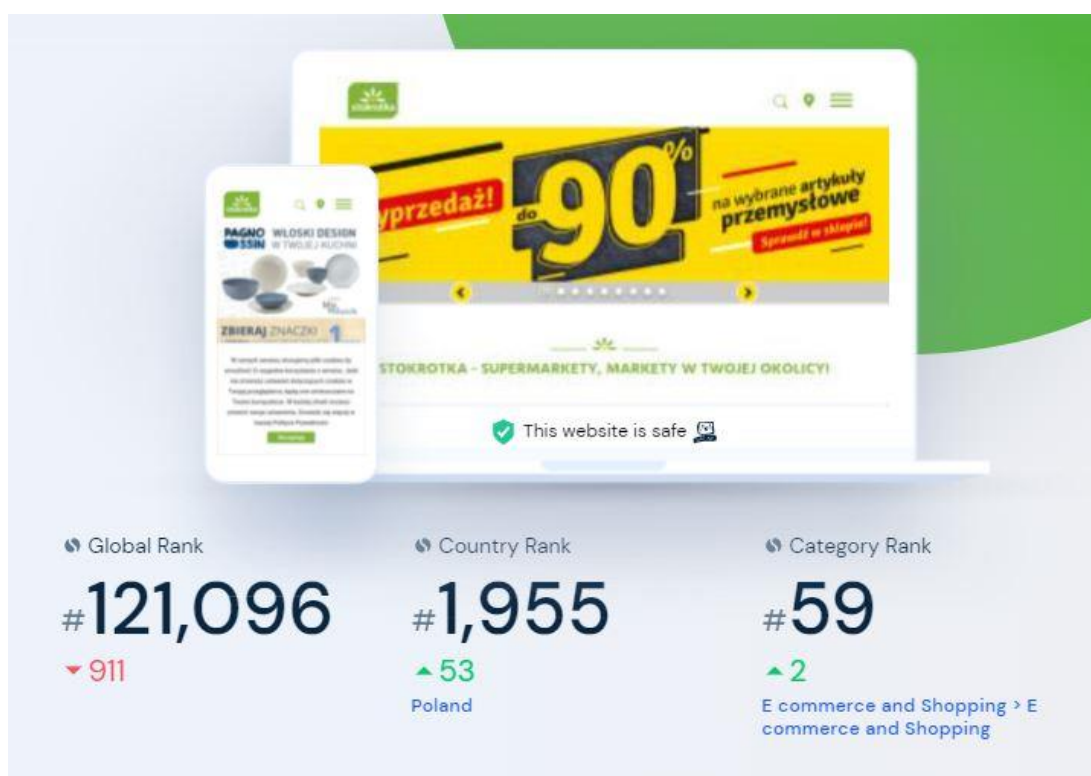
stokrotka

yprzedaż! do 90% na wybrane artykuły przemysłowe Sprawdź w sklepie!

STOKROTKA - SUPERMARKETY, MARKETY W TWOJEJ OKOLICY!

This website is safe

stokrotka

PAGNOSSIN WŁOSKI DESIGN W TWOJEJ KUCHNI

ZBIERAJ ZNACZKI 1

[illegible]

Global Rank
#121,096
911

Country Rank
#1,955
53
Poland

Category Rank
#59
2
E commerce and Shopping > E commerce and Shopping